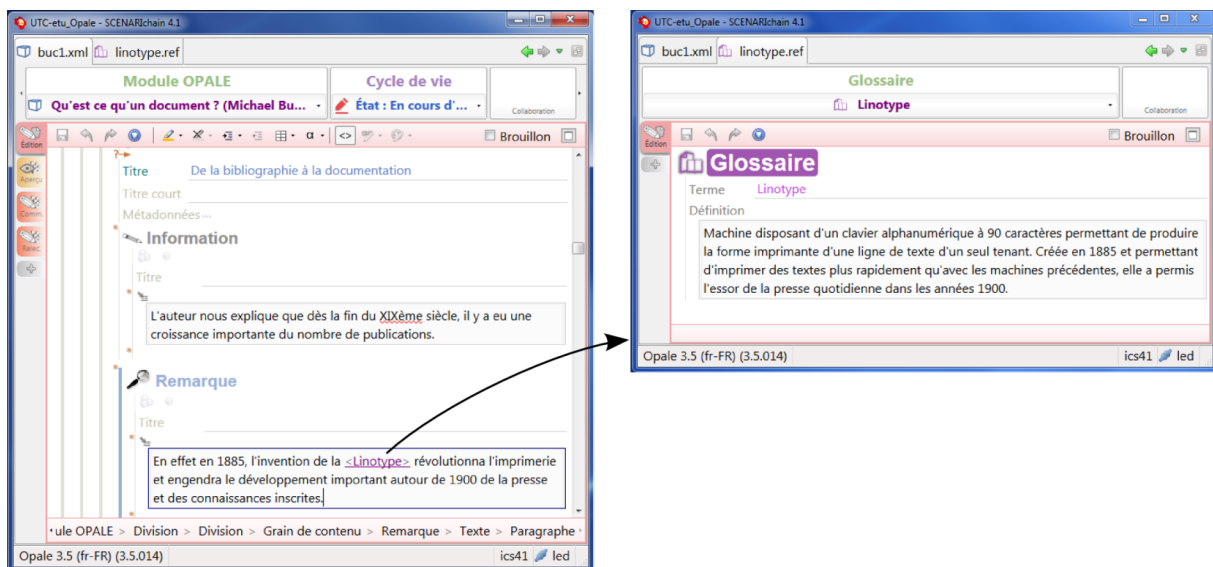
UTC-etu_Opale - SCENARIchain 4.1

buc1.xml linotype.ref

Module OPALE
Qu'est ce qu'un document ? (Michael Bu...

Cycle de vie
État : En cours d'...

Collaboration

Brouillon

Édition
Aperçu
Comm
Réloc

Titre De la bibliographie à la documentation
Titre court
Métadonnées

Information
Titre
L'auteur nous explique que dès la fin du XIXème siècle, il y a eu une croissance importante du nombre de publications.

Remarque
Titre
En effet en 1885, l'invention de la <Linotype> révolutionna l'imprimerie et engendra le développement important autour de 1900 de la presse et des connaissances inscrites.

ule OPALE > Division > Division > Grain de contenu > Remarque > Texte > Paragraphe

Opale 3.5 (fr-FR) (3.5.014)
ics41 led

UTC-etu_Opale - SCENARIchain 4.1

buc1.xml linotype.ref

Glossaire
Linotype

Collaboration

Brouillon

Édition

Glossaire
Terme Linotype
Définition
Machine disposant d'un clavier alphanumérique à 90 caractères permettant de produire la forme imprimante d'une ligne de texte d'un seul tenant. Créée en 1885 et permettant d'imprimer des textes plus rapidement qu'avec les machines précédentes, elle a permis l'essor de la presse quotidienne dans les années 1900.

Opale 3.5 (fr-FR) (3.5.014)
ics41 led